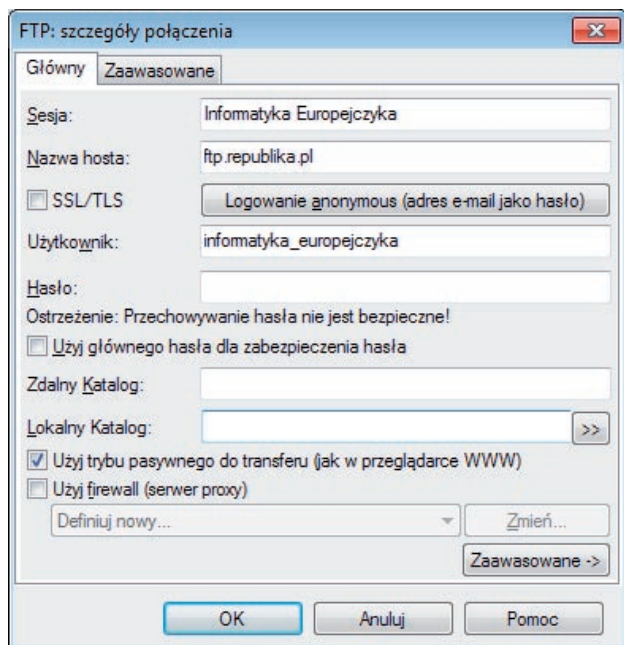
FTP: szczegóły połączenia

Główny Zaawasowane

Sesja: Informatyka Europejczyka

Nazwa hosta: ftp.republika.pl

SSL/TLS Logowanie anonymous (adres e-mail jako hasło)

Użytkownik: informatyka_europejczyka

Hasło:

Ostrzeżenie: Przechowywanie hasła nie jest bezpieczne!

Użyj głównego hasła dla zabezpieczenia hasła

Zdalny Katalog:

Lokalny Katalog: >>

Użyj trybu pasywnego do transferu (jak w przeglądarce WWW)

Użyj firewall (serwer proxy)

Definiuj nowy... Zmień...

Zaawasowane ->

OK Anuluj Pomoc